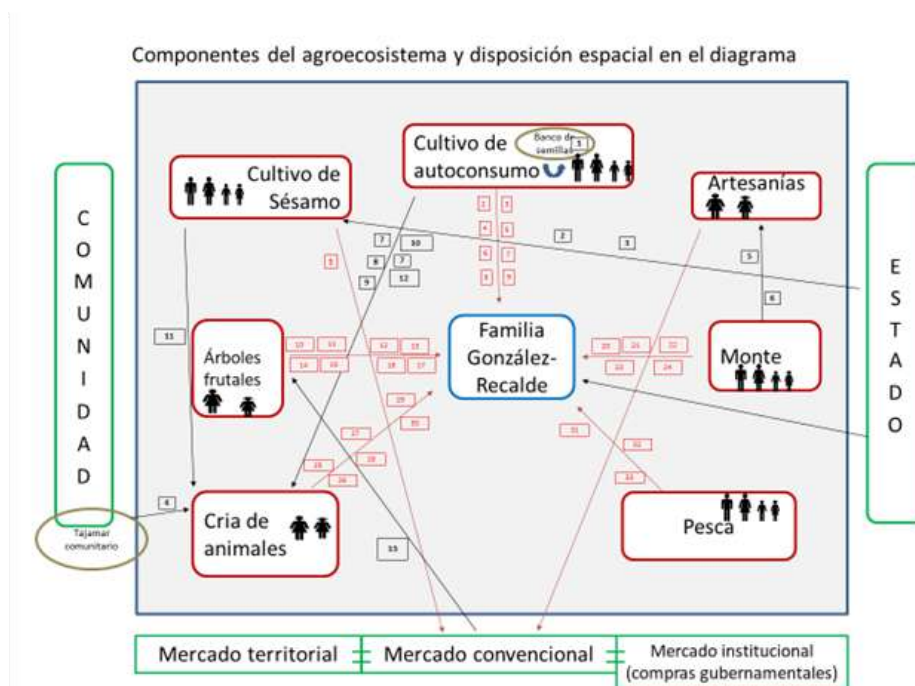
Componentes del agroecosistema y disposición espacial en el diagrama

COMUNIDAD

Tajamar comunitario

Cultivo de Sésamo

Cultivo de autoconsumo

Banco de semillas

Artesanías

ESTADO

Árboles frutales

Familia González-Recalde

Monte

Cria de animales

Pesca

Mercado territorial

Mercado convencional

Mercado institucional (compras gubernamentales)

1 2 3 4 5 6 7 7 8 9 10 11 12 15

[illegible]